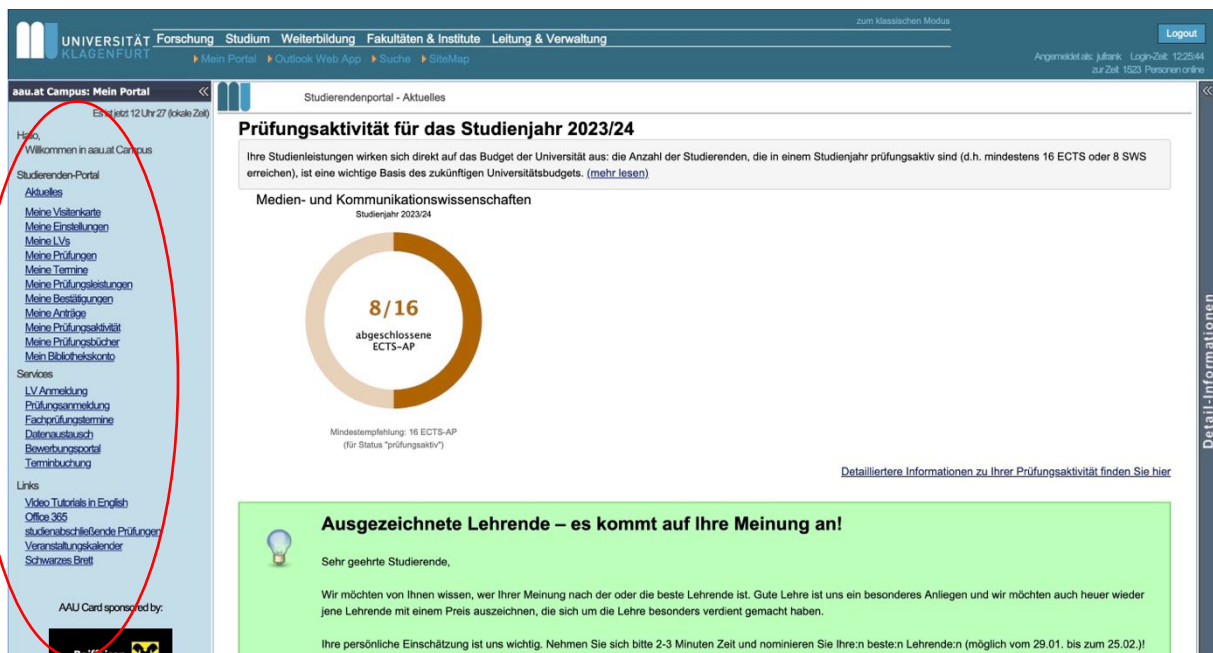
UNIVERSITÄT KLAGENFURT

zum klassischen Modus

Forschung Studium Weiterbildung Fakultäten & Institute Leitung & Verwaltung

Mein Portal Outlook Web App Suche SiteMap

Logout

Angemeldet als: julfrank Login-Zeit: 12:25:44
zur Zeit 1523 Personen online

aau.at Campus: Mein Portal

Es ist jetzt 12 Uhr 27 (lokale Zeit)

Hallo,
Willkommen in aau.at Campus

Studierenden-Portal
Aktuelles

Meine Visitenkarte
Meine Einstellungen
Meine LVs
Meine Prüfungen
Meine Termine
Meine Prüfungsleistungen
Meine Bestätigungen
Meine Anträge
Meine Prüfungsaktivität
Meine Prüfungsbücher
Mein Bibliothekskonto

Services
LV Anmeldung
Prüfungsanmeldung
Fachprüfungstermine
Datenaustausch
Bewerbungsportal
Terminbuchung

Links
Video Tutorials in English
Office 365
studienabschließende Prüfungen
Veranstaltungskalender
Schwarzes Brett

AAU Card sponsored by:

Studierendenportal - Aktuelles

Prüfungsaktivität für das Studienjahr 2023/24

Ihre Studienleistungen wirken sich direkt auf das Budget der Universität aus: die Anzahl der Studierenden, die in einem Studienjahr prüfungsaktiv sind (d.h. mindestens 16 ECTS oder 8 SWS erreichen), ist eine wichtige Basis des zukünftigen Universitätsbudgets. (mehr lesen)

Medien- und Kommunikationswissenschaften
Studienjahr 2023/24

8/16
abgeschlossene ECTS-AP

Mindestempfehlung: 16 ECTS-AP
(für Status "prüfungsaktiv")

Detailliertere Informationen zu Ihrer Prüfungsaktivität finden Sie hier

Ausgezeichnete Lehrende – es kommt auf Ihre Meinung an!

Sehr geehrte Studierende,

Wir möchten von Ihnen wissen, wer Ihrer Meinung nach der oder die beste Lehrende ist. Gute Lehre ist uns ein besonderes Anliegen und wir möchten auch heuer wieder jene Lehrende mit einem Preis auszeichnen, die sich um die Lehre besonders verdient gemacht haben.

Ihre persönliche Einschätzung ist uns wichtig. Nehmen Sie sich bitte 2-3 Minuten Zeit und nominieren Sie Ihre:n beste:n Lehrende:n (möglich vom 29.01. bis zum 25.02.)!

Detail-Informationen